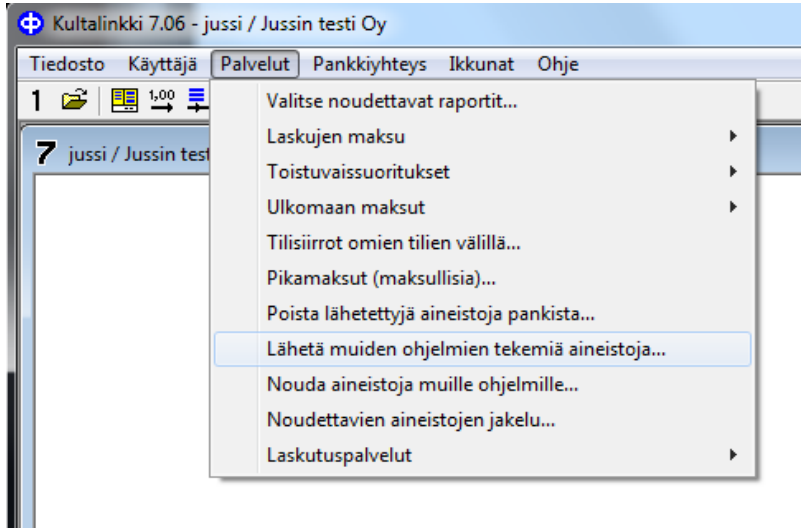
Kultalinkki 7.06 - jussi / Jussin testi Oy

Tiedosto Käyttäjä Palvelut Pankkiyhteys Ikkunat Ohje

1

1,00

7 jussi / Jussin test

Valitse noudettavat raportit...
Laskujen maksu
Toistuvaissuoritukset
Ulkomaan maksut
Tilisiirrot omien tilien välillä...
Pikamaksut (maksullisia)...
Poista lähetettyjä aineistoja pankista...
Lähetä muiden ohjelmien tekemiä aineistoja...
Nouda aineistoja muille ohjelmille...
Noudettavien aineistojen jakelu...
Laskutuspalvelut